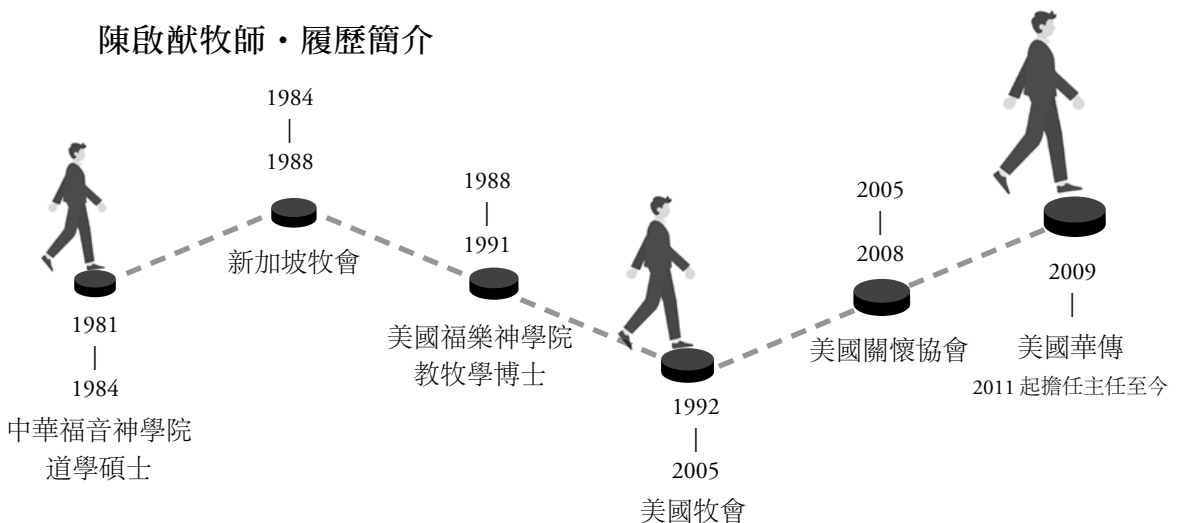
陳啟猷牧師・履歷簡介

1981
|
1984
中華福音神學院
道學碩士

1984
|
1988
新加坡牧會

1988
|
1991
美國福樂神學院
教牧學博士

1992
|
2005
美國牧會

2005
|
2008
美國關懷協會

2009
|
美國華傳
2011 起擔任主任至今